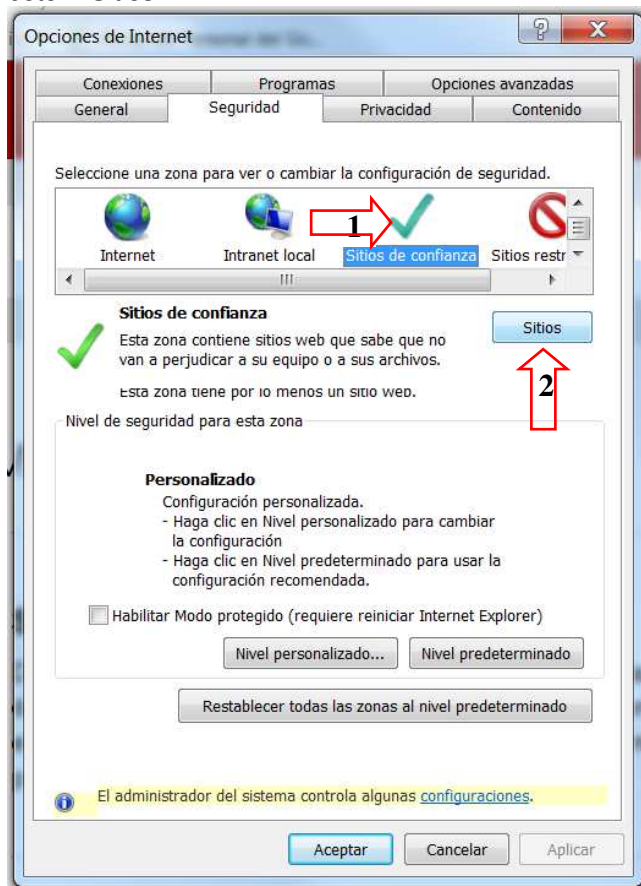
Opciones de Internet

Conexiones | Programas | Opciones avanzadas
General | Seguridad | Privacidad | Contenido

Seleccione una zona para ver o cambiar la configuración de seguridad.

Internet
Intranet local
1
Sitios de confianza
Sitios restr

Sitios de confianza
Esta zona contiene sitios web que sabe que no van a perjudicar a su equipo o a sus archivos.
Esta zona tiene por lo menos un sitio web.

Sitios
2

Nivel de seguridad para esta zona

Personalizado
Configuración personalizada.
- Haga clic en Nivel personalizado para cambiar la configuración
- Haga clic en Nivel predeterminado para usar la configuración recomendada.

Habilitar Modo protegido (requiere reiniciar Internet Explorer)

Nivel personalizado...
Nivel predeterminado

Restablecer todas las zonas al nivel predeterminado

El administrador del sistema controla algunas configuraciones.

Aceptar
Cancelar
Aplicar